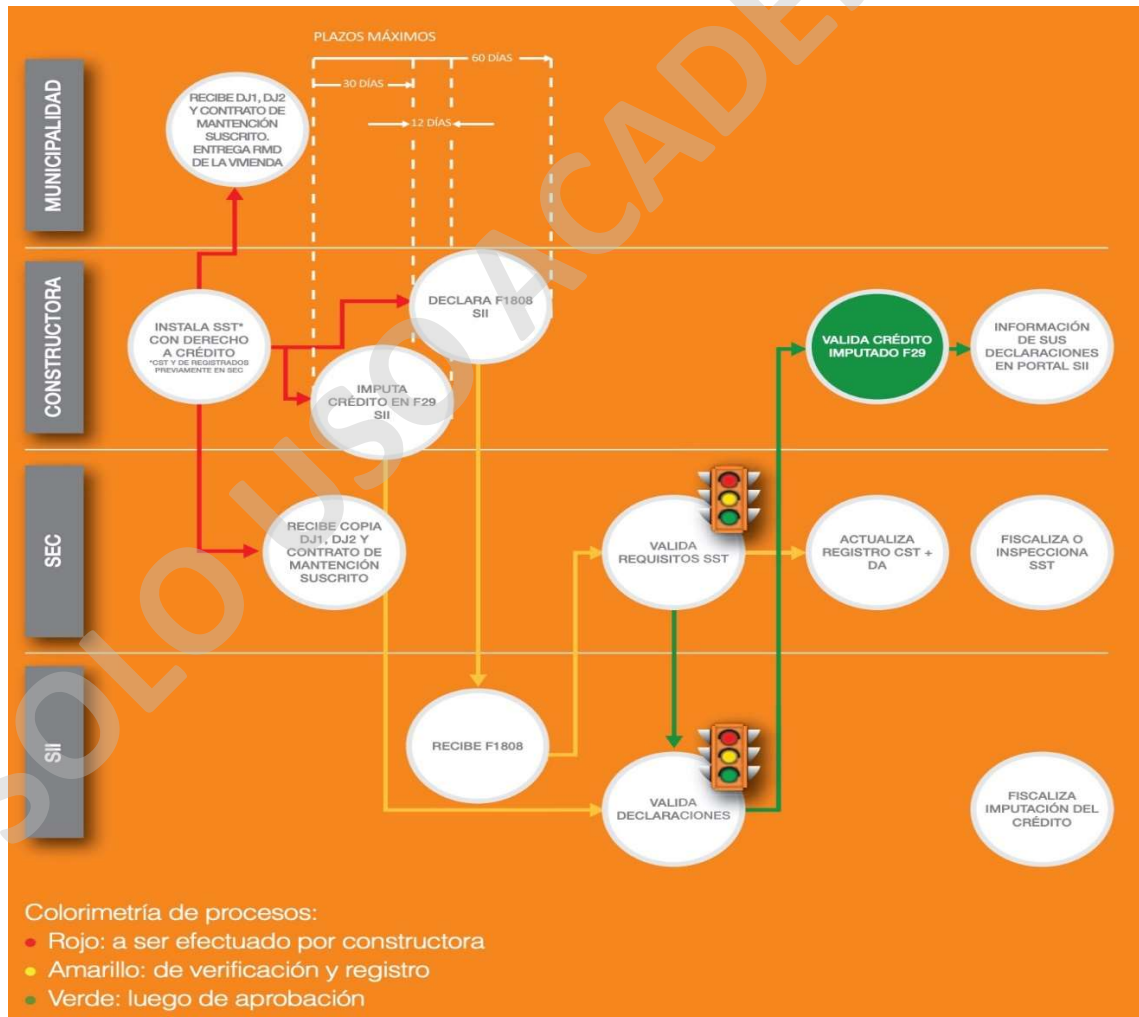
PLAZOS MÁXIMOS

60 DÍAS

30 DÍAS

12 DÍAS

MUNICIPALIDAD

RECIBE DJ1, DJ2 Y CONTRATO DE MANTENCIÓN SUSCRITO. ENTREGA RMD DE LA VIVIENDA

CONSTRUCTORA

INSTALA SST* CON DERECHO A CRÉDITO
*CST Y DE REGISTRADOS PREVIAMENTE EN SEC

DECLARA F1808 SII

IMPUTA CRÉDITO EN F29 SII

VALIDA CRÉDITO IMPUTADO F29

INFORMACIÓN DE SUS DECLARACIONES EN PORTAL SII

SEC

RECIBE COPIA DJ1, DJ2 Y CONTRATO DE MANTENCIÓN SUSCRITO

VALIDA REQUISITOS SST

ACTUALIZA REGISTRO CST + DA

FISCALIZA O INSPECCIONA SST

SII

RECIBE F1808

VALIDA DECLARACIONES

FISCALIZA IMPUTACIÓN DEL CRÉDITO

SOLO USO ACADE

Colorimetría de procesos:
• Rojo: a ser efectuado por constructora
• Amarillo: de verificación y registro
• Verde: luego de aprobación